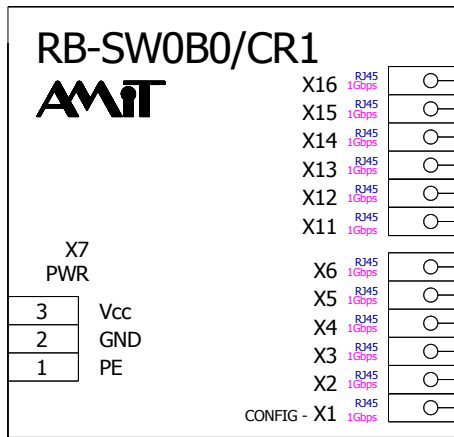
RB-SW0B0/CR1

AMiT

X16 RJ45 1Gbps
X15 RJ45 1Gbps
X14 RJ45 1Gbps
X13 RJ45 1Gbps
X12 RJ45 1Gbps
X11 RJ45 1Gbps

X7
PWR

X6 RJ45 1Gbps
X5 RJ45 1Gbps
X4 RJ45 1Gbps
X3 RJ45 1Gbps
X2 RJ45 1Gbps
CONFIG - X1 RJ45 1Gbps

| 3 | Vcc |
|---|---|
| 2 | GND |
| 1 | PE |